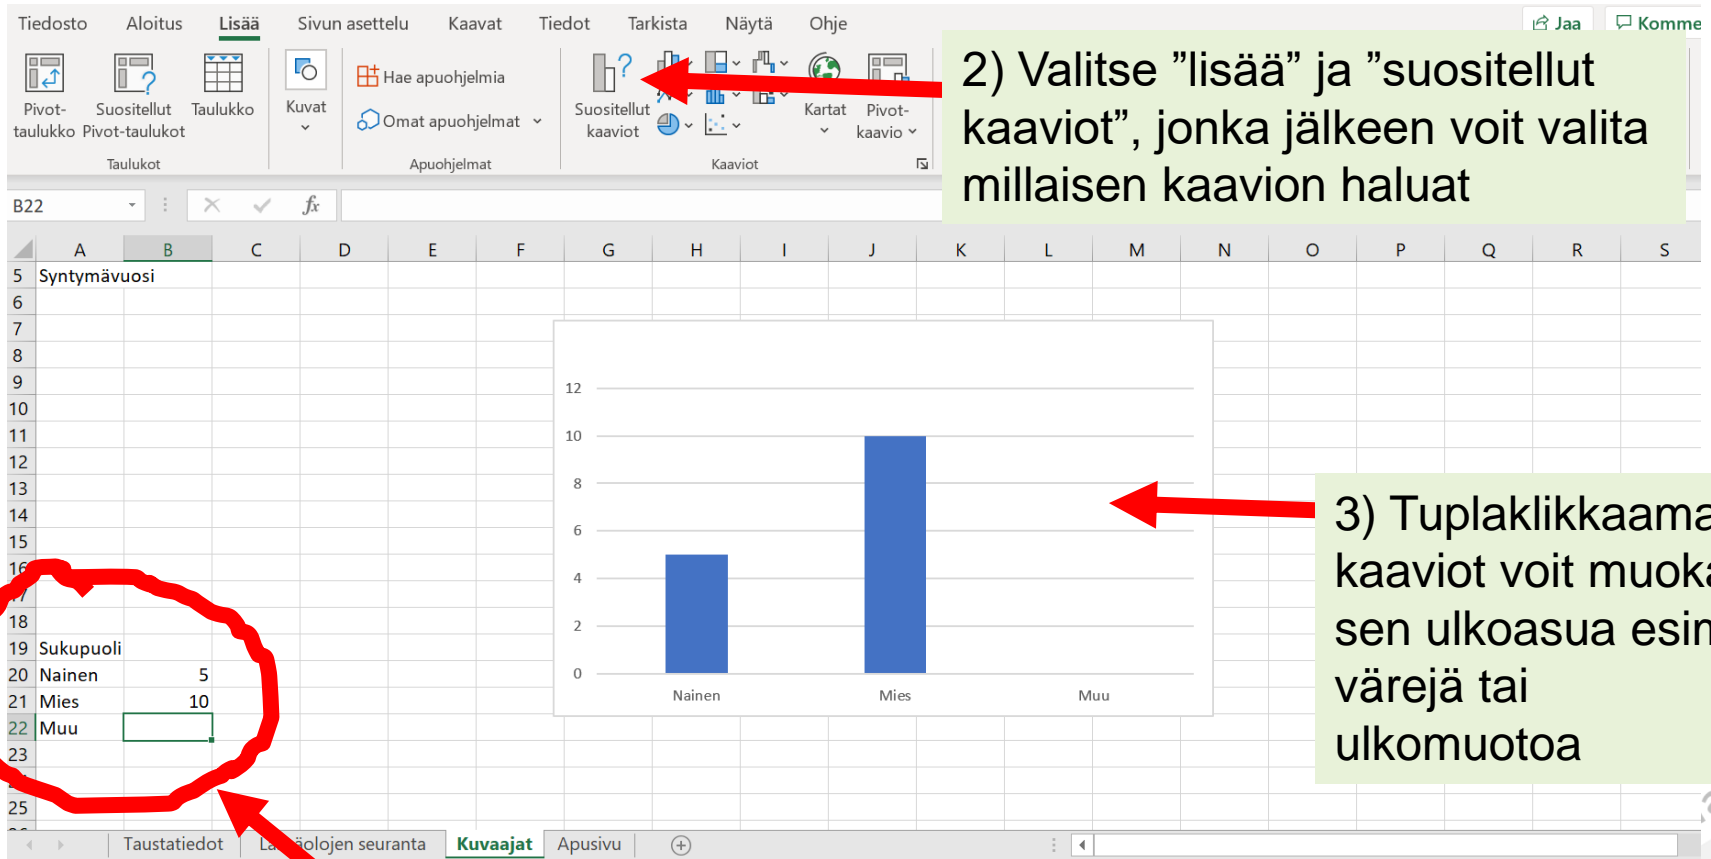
Tiedosto Aloitus Lisää Sivun asettelu Kaavat Tiedot Tarkista Näytä Ohje

Jaa Komme

Pivot-taulukko Suositellut Pivot-taulukot Taulukko
Taulukot

Kuvat

Hae apuohjelmia
Omat apuohjelmat
Apuohjelmat

Suositellut kaaviot
Kartat Pivot-kaavio
Kaaviot

2) Valitse ”lisää” ja ”suositellut kaaviot”, jonka jälkeen voit valita millaisen kaavion haluat

B22

| | A | B | C | D | E | F | G | H | I | J | K | L | M | N | O | P | Q | R | S |
|---|---|---|---|---|---|---|---|---|---|---|---|---|---|---|---|---|---|---|---|
| 5 | Syntymävuosi | | | | | | | | | | | | | | | | | | |
| 19 | Sukupuoli | | | | | | | | | | | | | | | | | | |
| 20 | Nainen | 5 | | | | | | | | | | | | | | | | | |
| 21 | Mies | 10 | | | | | | | | | | | | | | | | | |
| 22 | Muu | | | | | | | | | | | | | | | | | | |

12
10
8
6
4
2
0
Nainen Mies Muu

3) Tuplaklikkaama kaaviot voit muoka sen ulkoasua esin värejä tai ulkomuotoa

Taustatiedot La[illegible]olojen seuranta Kuvaajat Apusivu